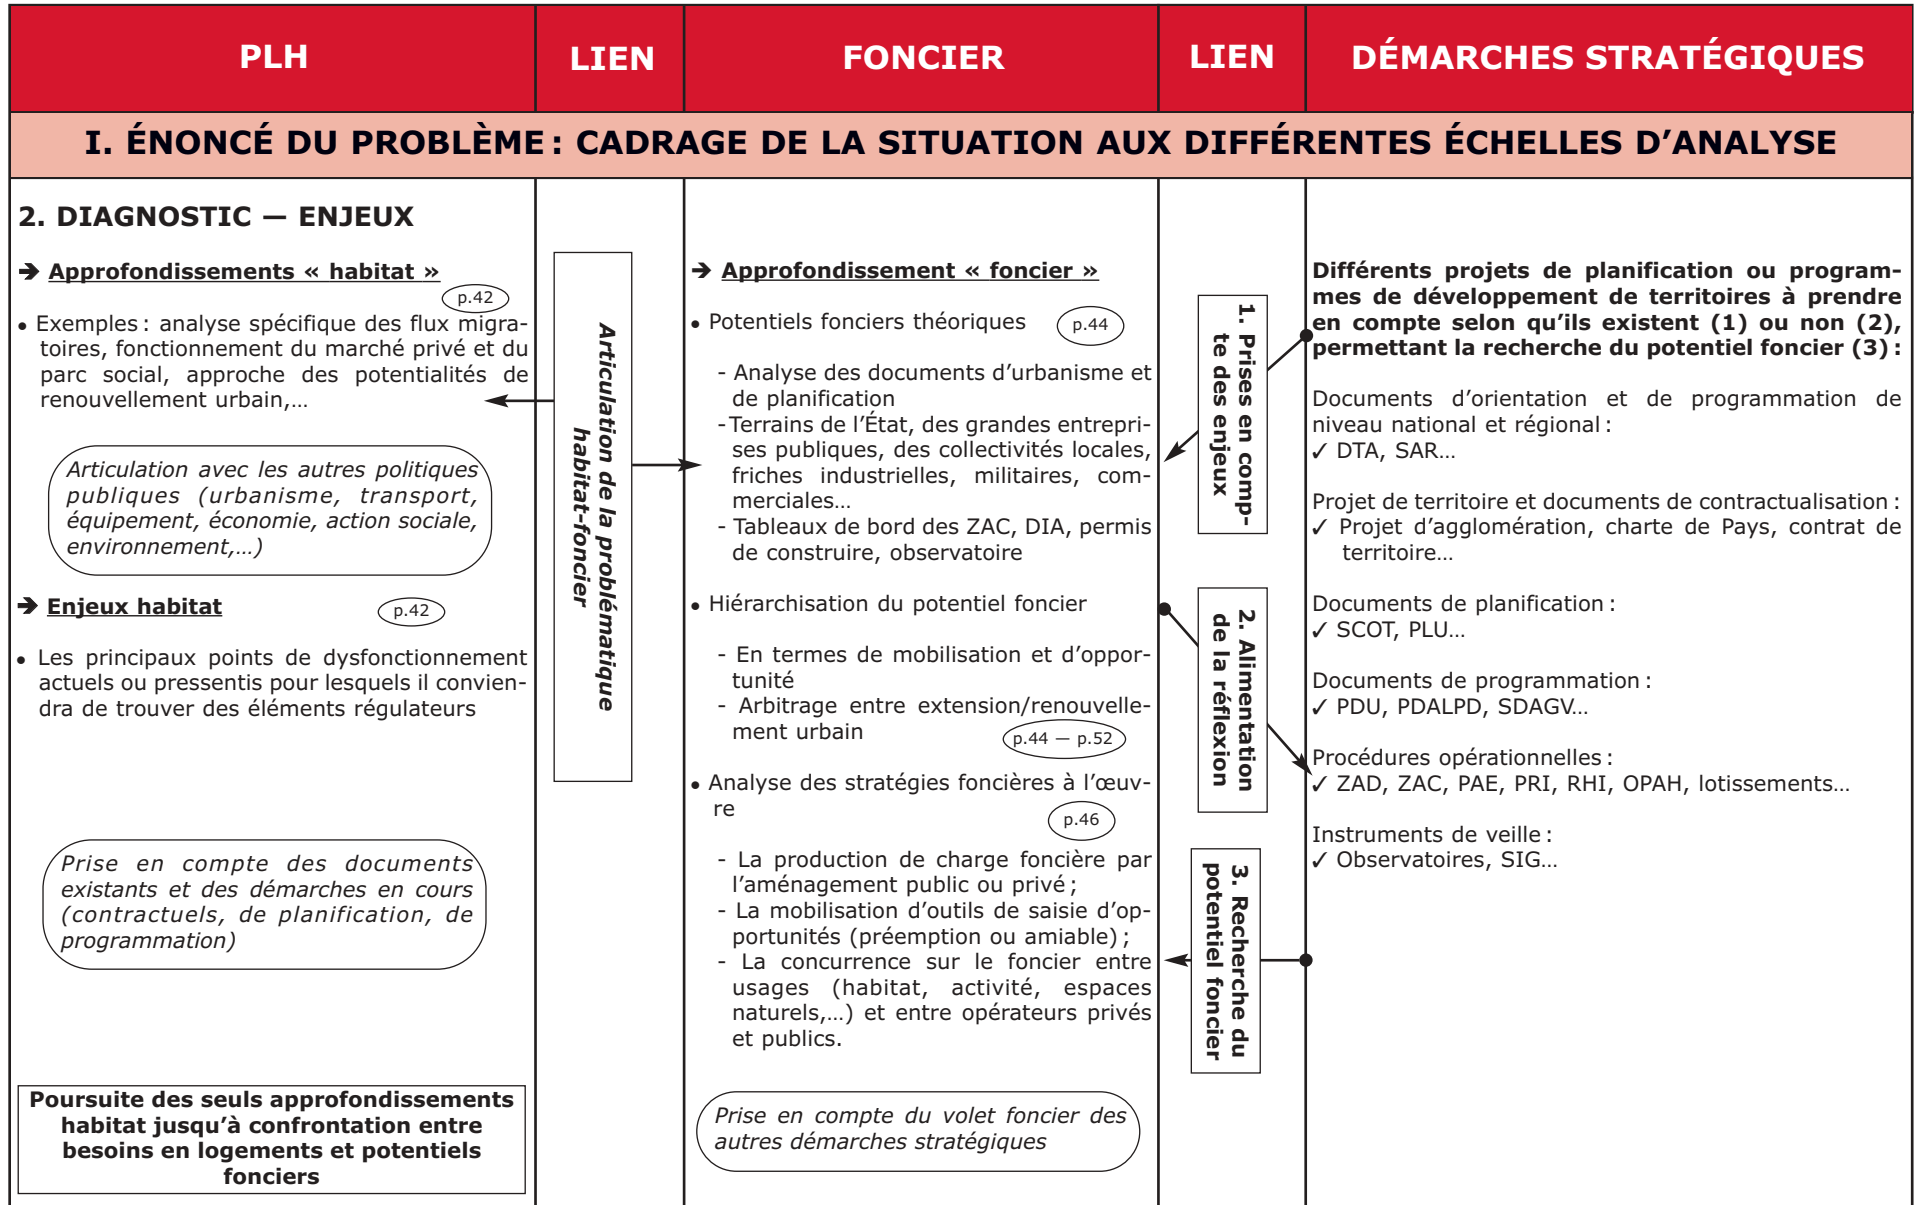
PLH

LIEN

FONCIER

LIEN

DÉMARCHES STRATÉGIQUES

I. ÉNONCÉ DU PROBLÈME : CADRAGE DE LA SITUATION AUX DIFFÉRENTES ÉCHELLES D'ANALYSE

2. DIAGNOSTIC — ENJEUX

➔ Approfondissements « habitat »

p.42

• Exemples : analyse spécifique des flux migratoires, fonctionnement du marché privé et du parc social, approche des potentialités de renouvellement urbain,...

Articulation avec les autres politiques publiques (urbanisme, transport, équipement, économie, action sociale, environnement,...)

➔ Enjeux habitat

p.42

• Les principaux points de dysfonctionnement actuels ou pressentis pour lesquels il conviendra de trouver des éléments régulateurs

Prise en compte des documents existants et des démarches en cours (contractuels, de planification, de programmation)

Poursuite des seuls approfondissements habitat jusqu'à confrontation entre besoins en logements et potentiels fonciers

Articulation de la problématique habitat-foncier

➔ Approfondissement « foncier »

• Potentiels fonciers théoriques

p.44

- Analyse des documents d'urbanisme et de planification
-Terrains de l'État, des grandes entreprises publiques, des collectivités locales, friches industrielles, militaires, commerciales...
- Tableaux de bord des ZAC, DIA, permis de construire, observatoire

• Hiérarchisation du potentiel foncier

- En termes de mobilisation et d'opportunité
- Arbitrage entre extension/renouvellement urbain

p.44 — p.52

• Analyse des stratégies foncières à l'œuvre

p.46

- La production de charge foncière par l'aménagement public ou privé ;
- La mobilisation d'outils de saisie d'opportunités (préemption ou amiable) ;
- La concurrence sur le foncier entre usages (habitat, activité, espaces naturels,...) et entre opérateurs privés et publics.

Prise en compte du volet foncier des autres démarches stratégiques

1. Prises en compte des enjeux

2. Alimentation de la réflexion

3. Recherche du potentiel foncier

Différents projets de planification ou programmes de développement de territoires à prendre en compte selon qu'ils existent (1) ou non (2), permettant la recherche du potentiel foncier (3) :

Documents d'orientation et de programmation de niveau national et régional :
✓ DTA, SAR...

Projet de territoire et documents de contractualisation :
✓ Projet d'agglomération, charte de Pays, contrat de territoire...

Documents de planification :
✓ SCOT, PLU...

Documents de programmation :
✓ PDU, PDALPD, SDAGV...

Procédures opérationnelles :
✓ ZAD, ZAC, PAE, PRI, RHI, OPAH, lotissements...

Instruments de veille :
✓ Observatoires, SIG...